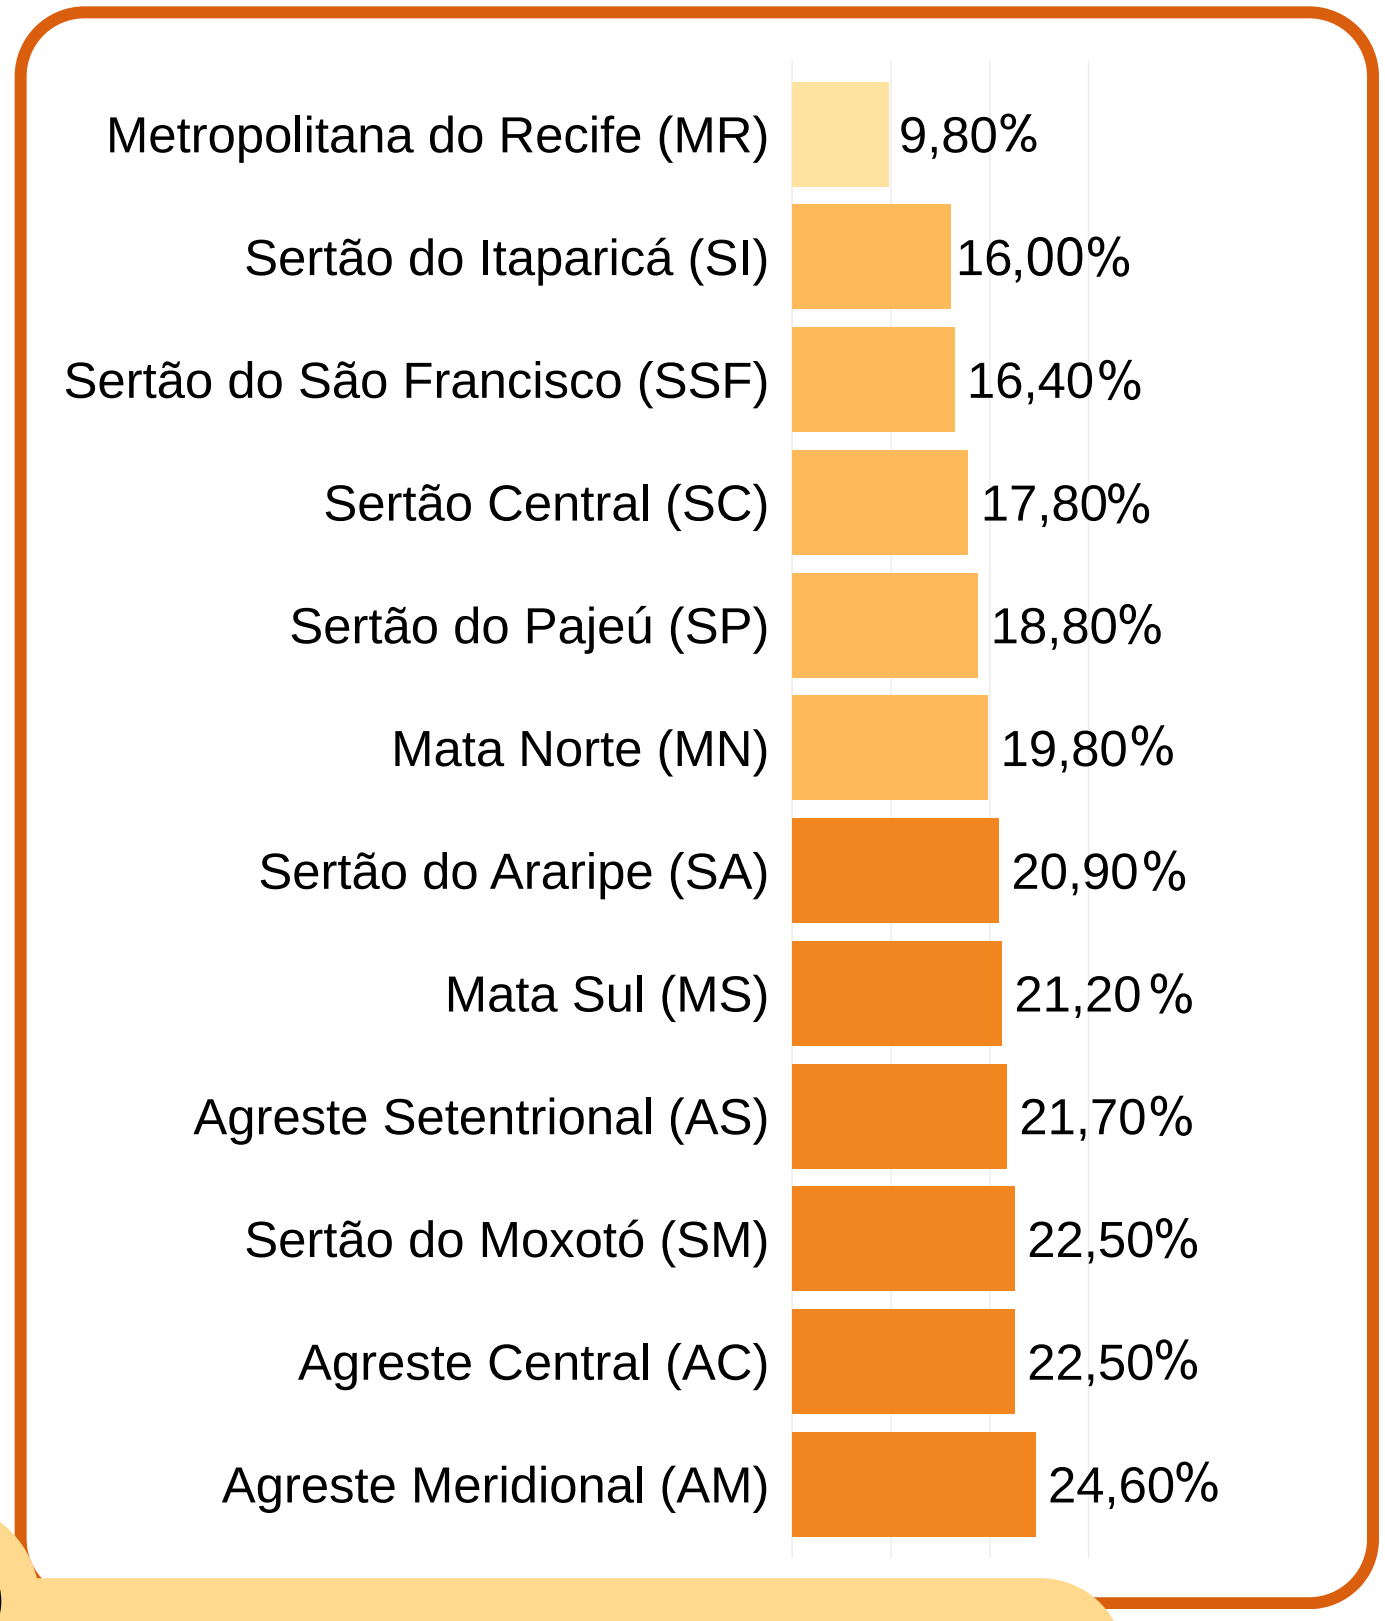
Metropolitana do Recife (MR) 9,80%
Sertão do Itaparicá (SI) 16,00%
Sertão do São Francisco (SSF) 16,40%
Sertão Central (SC) 17,80%
Sertão do Pajeú (SP) 18,80%
Mata Norte (MN) 19,80%
Sertão do Araripe (SA) 20,90%
Mata Sul (MS) 21,20%
Agreste Setentrional (AS) 21,70%
Sertão do Moxotó (SM) 22,50%
Agreste Central (AC) 22,50%
Agreste Meridional (AM) 24,60%